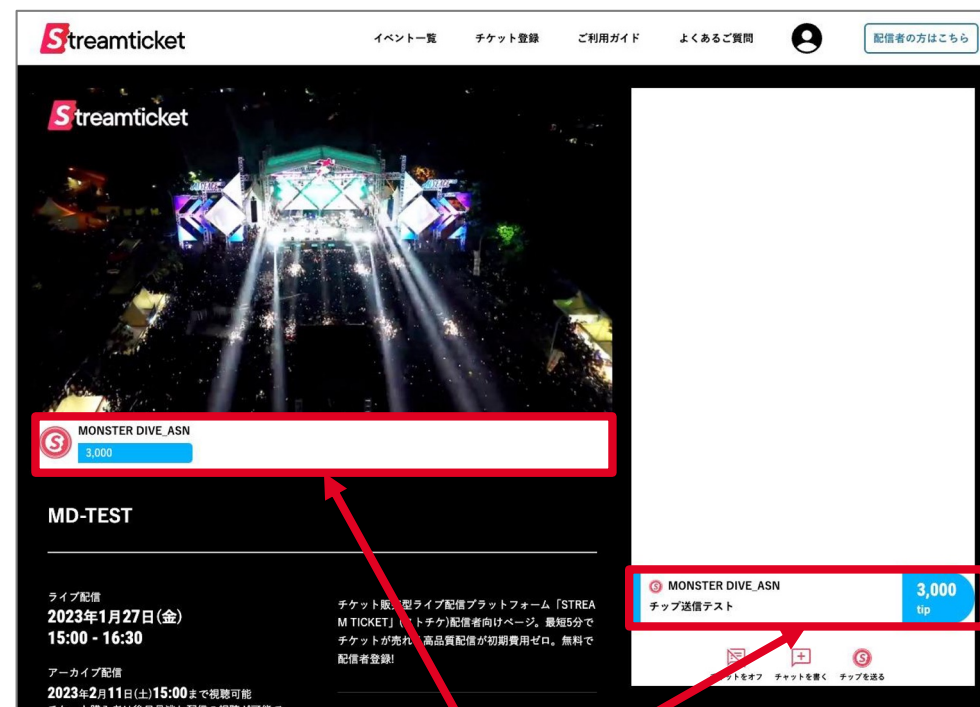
Streamticket

イベント一覧　チケット登録　ご利用ガイド　よくあるご質問　配信者の方はこちら

Streamticket

MONSTER DIVE_ASN
3,000

MD-TEST

ライブ配信
2023年1月27日(金)
15:00 - 16:30

アーカイブ配信
2023年2月11日(土)15:00まで視聴可能

チケット販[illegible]型ライブ配信プラットフォーム「STREAM TICKET」([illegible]トチケ)配信者向けページ。最短5分でチケットが売れ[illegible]高品質配信が初期費用ゼロ。無料で配信者登録!

MONSTER DIVE_ASN
チップ送信テスト
3,000
tip

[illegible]ットをオフ　チャットを書く　チップを送る